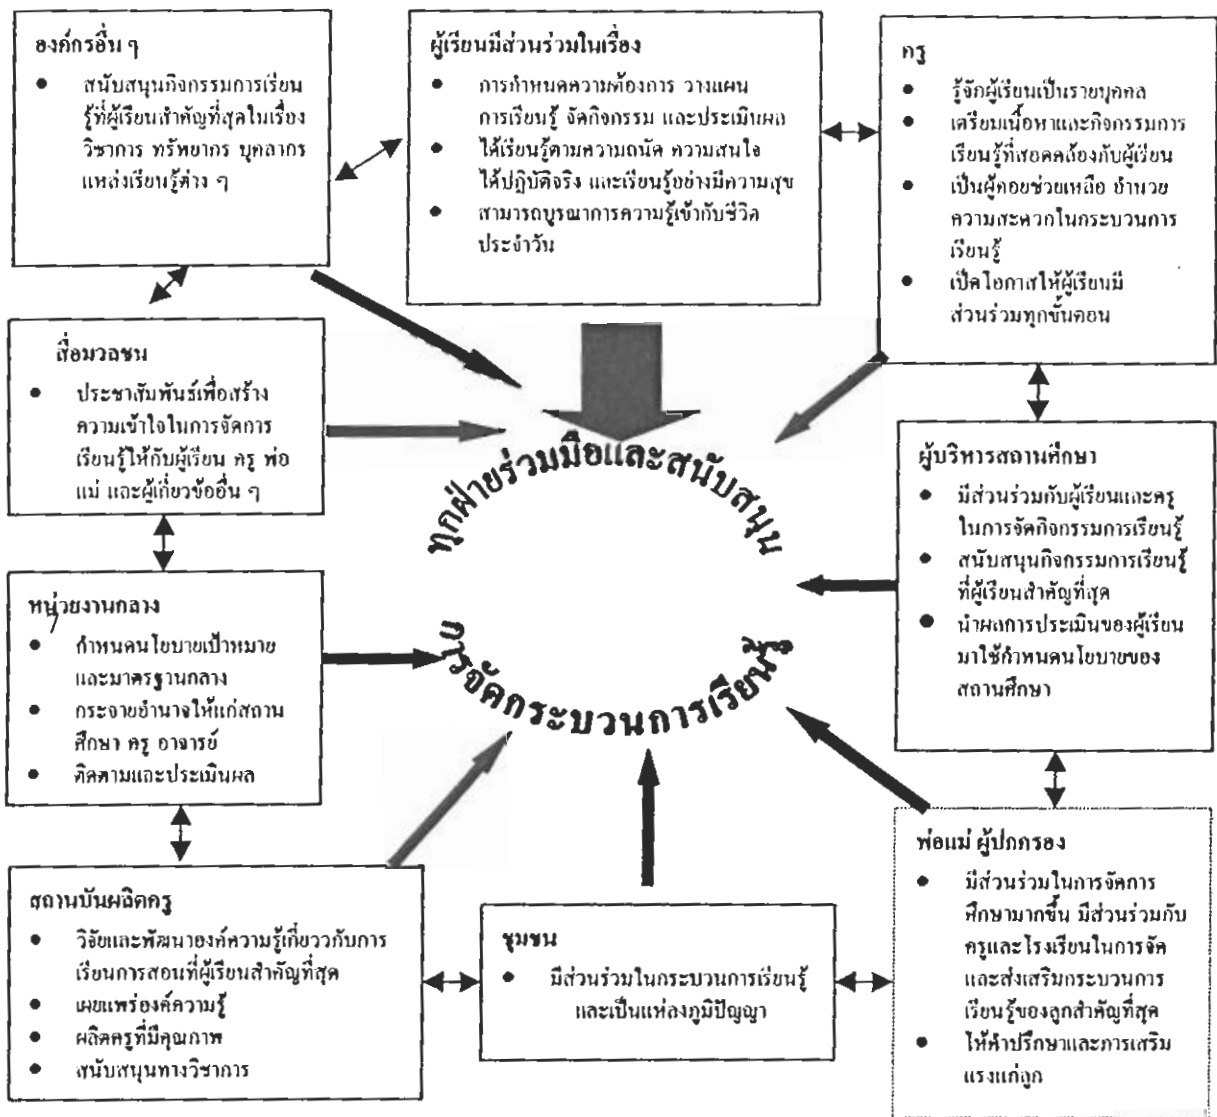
องค์กรอื่น ๆ
- สนับสนุนกิจกรรมการเรียนรู้ที่ผู้เรียนสำคัญที่สุดในเรื่องวิชาการ ทรัพยากร บุคลากร แหล่งเรียนรู้ต่าง ๆ

ผู้เรียนมีส่วนร่วมในเรื่อง
- การกำหนดความต้องการ วางแผนการเรียนรู้ จัดกิจกรรม และประเมินผล
- ได้เรียนรู้ตามความถนัด ความสนใจ ได้ปฏิบัติจริง และเรียนรู้อย่างมีความสุข
- สามารถบูรณาการความรู้เข้ากับชีวิตประจำวัน

ครู
- รู้จักผู้เรียนเป็นรายบุคคล
- เตรียมเนื้อหาและกิจกรรมการเรียนรู้ที่สอดคล้องกับผู้เรียน
- เป็นผู้คอยช่วยเหลือ อำนวยความสะดวกในกระบวนการเรียนรู้
- เปิดโอกาสให้ผู้เรียนมีส่วนร่วมทุกขั้นตอน

สื่อมวลชน
- ประชาสัมพันธ์เพื่อสร้างความเข้าใจในการจัดการเรียนรู้ให้กับผู้เรียน ครู พ่อ แม่ และผู้เกี่ยวข้องอื่น ๆ

ทุกฝ่ายร่วมมือและสนับสนุน

การจัดกระบวนการเรียนรู้

ผู้บริหารสถานศึกษา
- มีส่วนร่วมกับผู้เรียนและครูในการจัดกิจกรรมการเรียนรู้
- สนับสนุนกิจกรรมการเรียนรู้ที่ผู้เรียนสำคัญที่สุด
- นำผลการประเมินของผู้เรียนมาใช้กำหนดนโยบายของสถานศึกษา

หน่วยงานกลาง
- กำหนดนโยบายเป้าหมายและมาตรฐานกลาง
- กระจายอำนาจให้แก่สถานศึกษา ครู อาจารย์
- ติดตามและประเมินผล

พ่อแม่ ผู้ปกครอง
- มีส่วนร่วมในการจัดการศึกษามากขึ้น มีส่วนร่วมกับครูและโรงเรียนในการจัดและส่งเสริมกระบวนการเรียนรู้ของลูกสำคัญที่สุด
- ให้คำปรึกษาและการเสริมแรงแก่ลูก

สถาบันผลิตครู
- วิจัยและพัฒนาองค์ความรู้เกี่ยวกับการเรียนการสอนที่ผู้เรียนสำคัญที่สุด
- เผยแพร่องค์ความรู้
- ผลิตครูที่มีคุณภาพ
- สนับสนุนทางวิชาการ

ชุมชน
- มีส่วนร่วมในกระบวนการเรียนรู้และเป็นแหล่งภูมิปัญญา